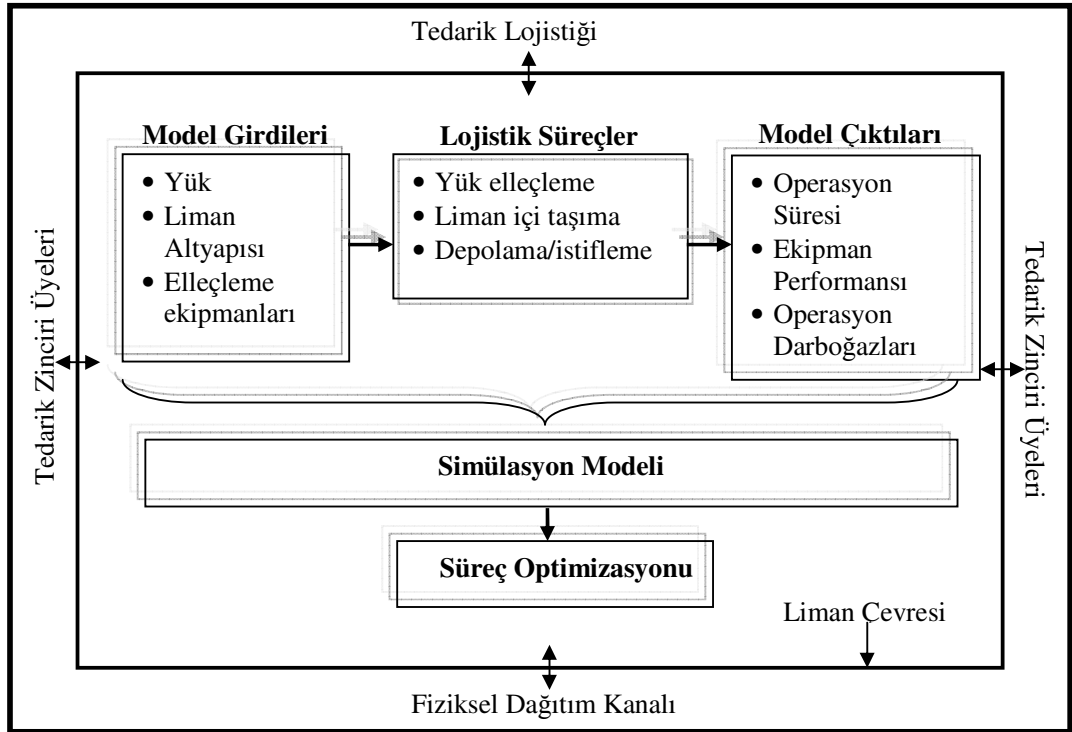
Tedarik Lojistiği

Model Girdileri
- Yük
- Liman Altyapısı
- Elleçleme ekipmanları

Lojistik Süreçler
- Yük elleçleme
- Liman içi taşıma
- Depolama/istifleme

Model Çıktıları
- Operasyon Süresi
- Ekipman Performansı
- Operasyon Darboğazları

Tedarik Zinciri Üyeleri

Tedarik Zinciri Üyeleri

Simülasyon Modeli

Süreç Optimizasyonu

Liman Çevresi

Fiziksel Dağıtım Kanalı